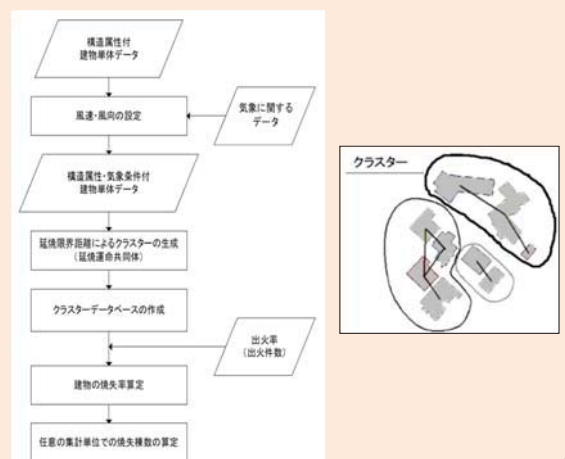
構造属性付
建物単体データ

風速・風向の設定

気象に関する
データ

構造属性・気象条件付
建物単体データ

延焼限界距離によるクラスターの生成
（延焼運命共同体）

クラスターデータベースの作成

出火率
（出火件数）

建物の焼失率算定

任意の集計単位での焼失棟数の算定

クラスター